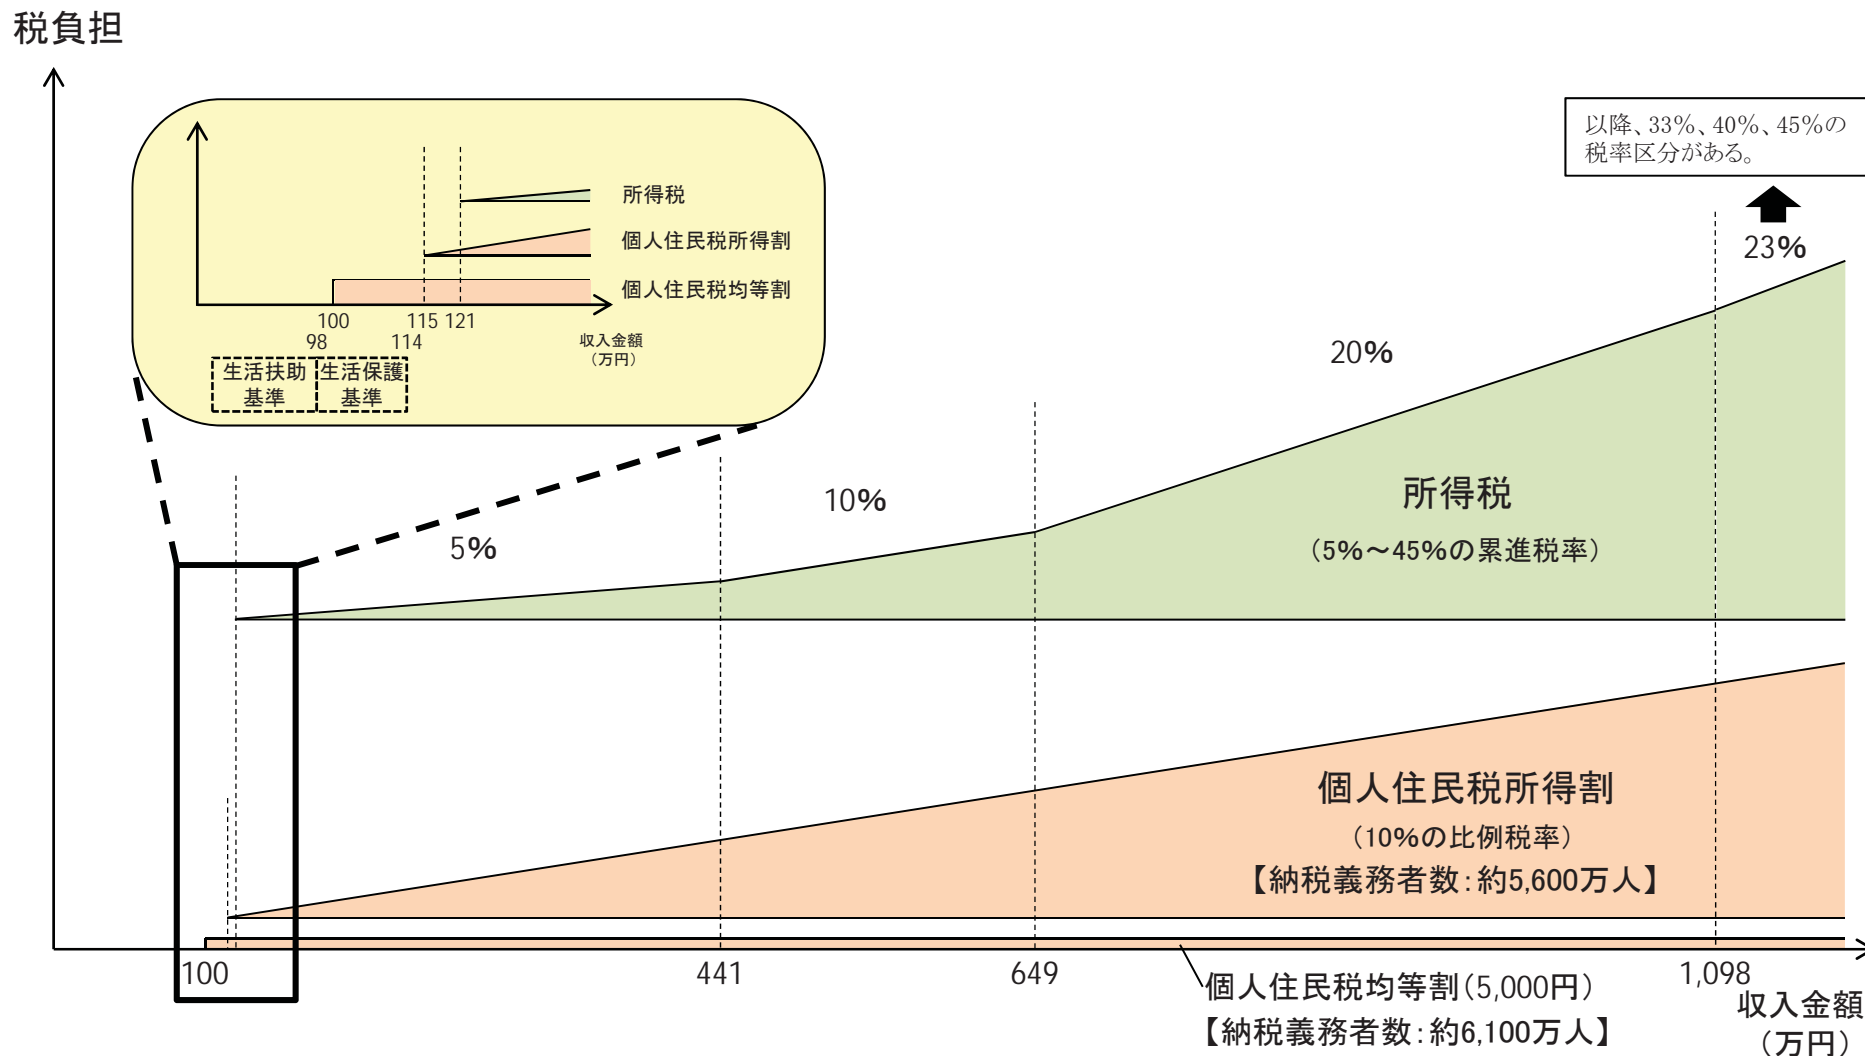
税負担

所得税

個人住民税所得割

個人住民税均等割

100
98
115 121
114

収入金額
（万円）

生活扶助基準

生活保護基準

以降、33%、40%、45%の税率区分がある。

23%

20%

10%

5%

所得税
（5%～45%の累進税率）

個人住民税所得割
（10%の比例税率）
【納税義務者数：約5,600万人】

100

441

649

1,098

個人住民税均等割（5,000円）
【納税義務者数：約6,100万人】

収入金額
（万円）